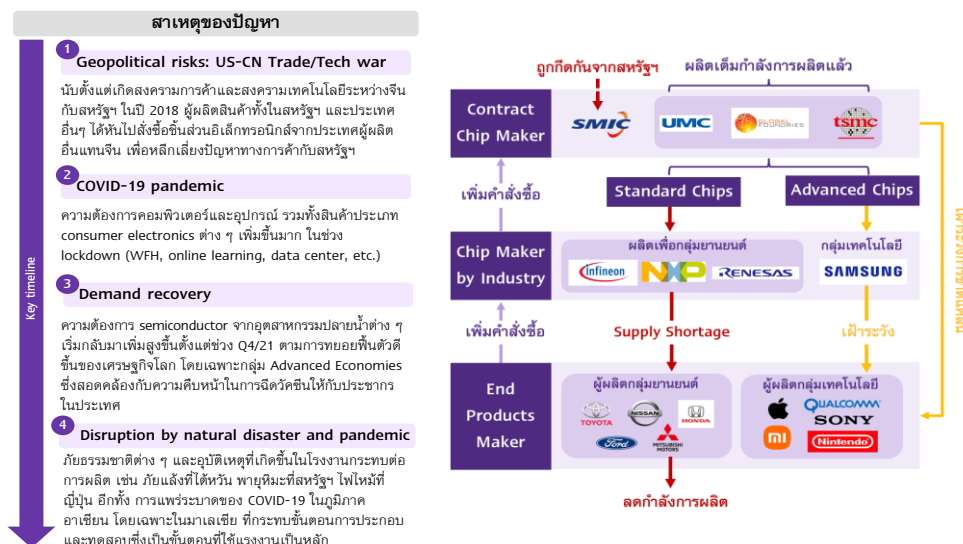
สาเหตุของปัญหา

Key timeline

1 Geopolitical risks: US-CN Trade/Tech war

นับตั้งแต่เกิดสงครามการค้าและสงครามเทคโนโลยีระหว่างจีนกับสหรัฐฯ ในปี 2018 ผู้ผลิตสินค้าทั้งในสหรัฐฯ และประเทศอื่นๆ ได้หันไปสั่งซื้อชิ้นส่วนอิเล็กทรอนิกส์จากประเทศผู้ผลิตอื่นแทนจีน เพื่อหลีกเลี่ยงปัญหาทางการค้ากับสหรัฐฯ

2 COVID-19 pandemic

ความต้องการคอมพิวเตอร์และอุปกรณ์ รวมทั้งสินค้าประเภท consumer electronics ต่าง ๆ เพิ่มขึ้นมาก ในช่วง lockdown (WFH, online learning, data center, etc.)

3 Demand recovery

ความต้องการ semiconductor จากอุตสาหกรรมปลายน้ำต่าง ๆ เริ่มกลับมาเพิ่มสูงขึ้นตั้งแต่ช่วง Q4/21 ตามการทยอยฟื้นตัวดีขึ้นของเศรษฐกิจโลก โดยเฉพาะกลุ่ม Advanced Economies ซึ่งสอดคล้องกับความคืบหน้าในการฉีดวัคซีนให้กับประชากรในประเทศ

4 Disruption by natural disaster and pandemic

ภัยธรรมชาติต่าง ๆ และอุบัติเหตุที่เกิดขึ้นในโรงงานกระทบต่อการผลิต เช่น ภัยแล้งที่ไต้หวัน พายุหิมะที่สหรัฐฯ ไฟไหม้ที่ญี่ปุ่น อีกทั้ง การแพร่ระบาดของ COVID-19 ในภูมิภาคอาเซียน โดยเฉพาะในมาเลเซีย ที่กระทบขั้นตอนการประกอบและทดสอบซึ่งเป็นขั้นตอนที่ใช้แรงงานเป็นหลัก

ถูกกีดกันจากสหรัฐฯ

ผลิตเต็มกำลังการผลิตแล้ว

Contract Chip Maker

SMIC

UMC

GLOBAL FOUNDRIES

tsmc

เพิ่มคำสั่งซื้อ

Standard Chips

Advanced Chips

Chip Maker by Industry

ผลิตเพื่อกลุ่มยานยนต์

infineon

NXP

RENESAS

กลุ่มเทคโนโลยี

SAMSUNG

เพิ่มคำสั่งซื้อ

Supply Shortage

เฝ้าระวัง

End Products Maker

ผู้ผลิตกลุ่มยานยนต์

TOYOTA

NISSAN

HONDA

Ford

MITSUBISHI MOTORS

ผู้ผลิตกลุ่มเทคโนโลยี

QUALCOMM

SONY

mi

Nintendo

ลดกำลังการผลิต

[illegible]